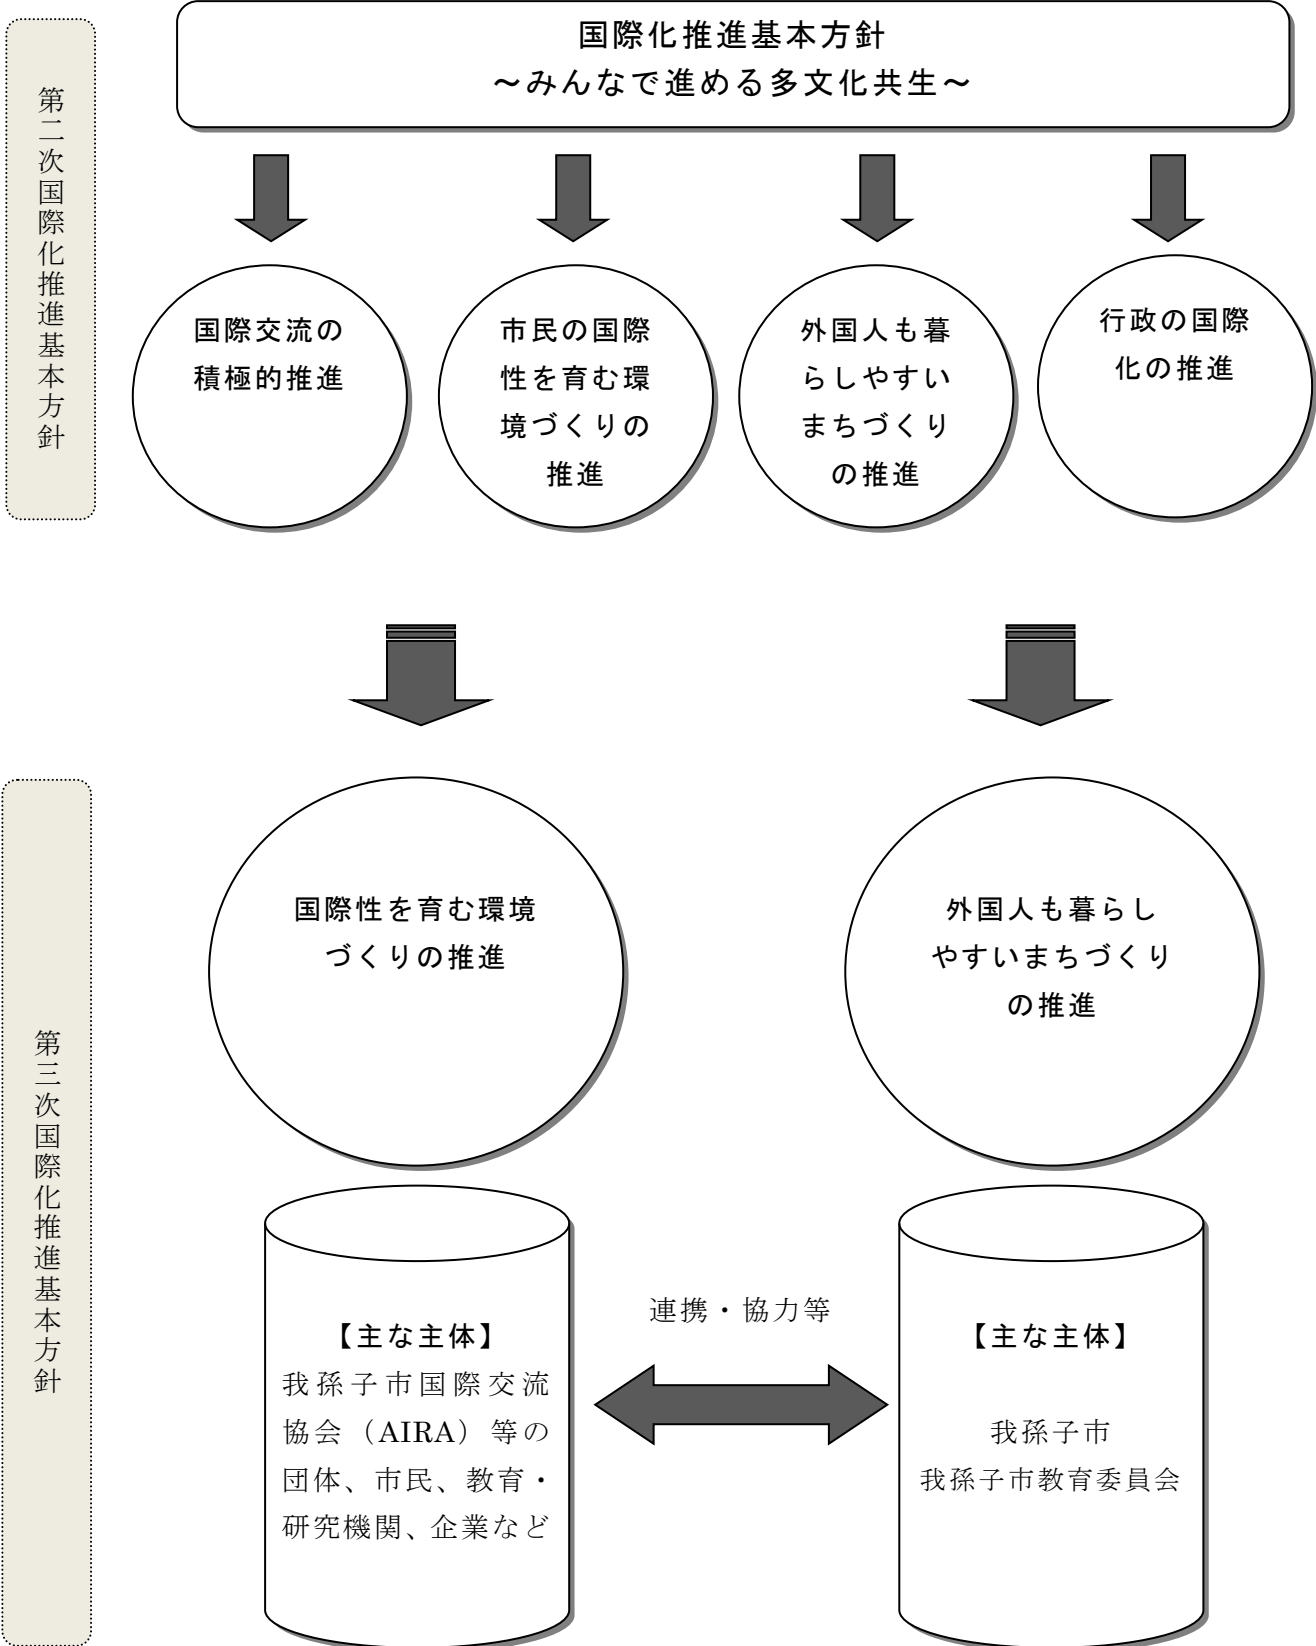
第二次国際化推進基本方針

国際化推進基本方針
～みんなで進める多文化共生～

国際交流の積極的推進

市民の国際性を育む環境づくりの推進

外国人も暮らしやすいまちづくりの推進

行政の国際化の推進

第三次国際化推進基本方針

国際性を育む環境づくりの推進

外国人も暮らしやすいまちづくりの推進

【主な主体】
我孫子市国際交流協会（AIRA）等の団体、市民、教育・研究機関、企業など

連携・協力等

【主な主体】
我孫子市
我孫子市教育委員会